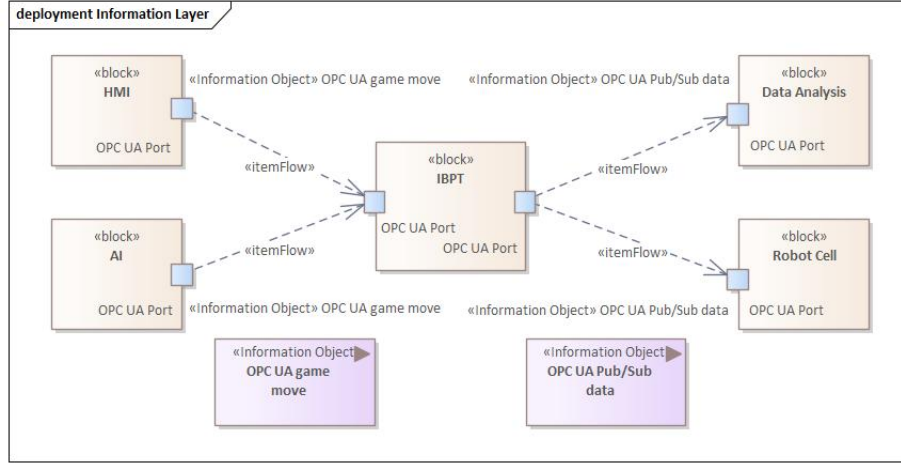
deployment Information Layer

«block»
HMI

OPC UA Port

«Information Object» OPC UA game move

«itemFlow»

«block»
IBPT

OPC UA Port

OPC UA Port

«Information Object» OPC UA Pub/Sub data

«itemFlow»

«block»
Data Analysis

OPC UA Port

«block»
AI

OPC UA Port

«itemFlow»

«Information Object» OPC UA game move

«itemFlow»

«Information Object» OPC UA Pub/Sub data

«block»
Robot Cell

OPC UA Port

«Information Object»
OPC UA game move

«Information Object»
OPC UA Pub/Sub data